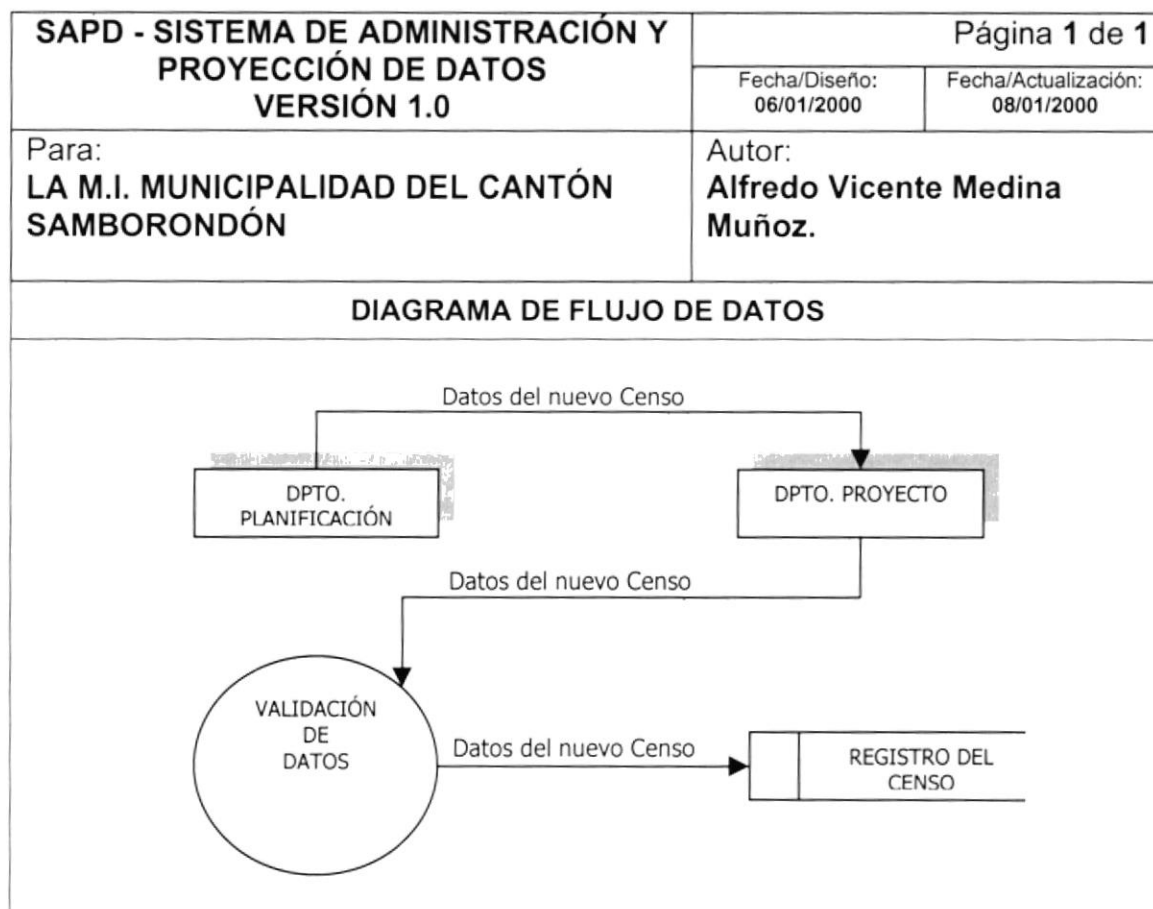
SAPD - SISTEMA DE ADMINISTRACIÓN Y PROYECCIÓN DE DATOS VERSIÓN 1.0

Página 1 de 1

Fecha/Diseño: 06/01/2000

Fecha/Actualización: 08/01/2000

Para:
LA M.I. MUNICIPALIDAD DEL CANTÓN SAMBORONDÓN

Autor:
Alfredo Vicente Medina Muñoz.

DIAGRAMA DE FLUJO DE DATOS

Datos del nuevo Censo

DPTO. PLANIFICACIÓN

DPTO. PROYECTO

Datos del nuevo Censo

VALIDACIÓN DE DATOS

Datos del nuevo Censo

REGISTRO DEL CENSO